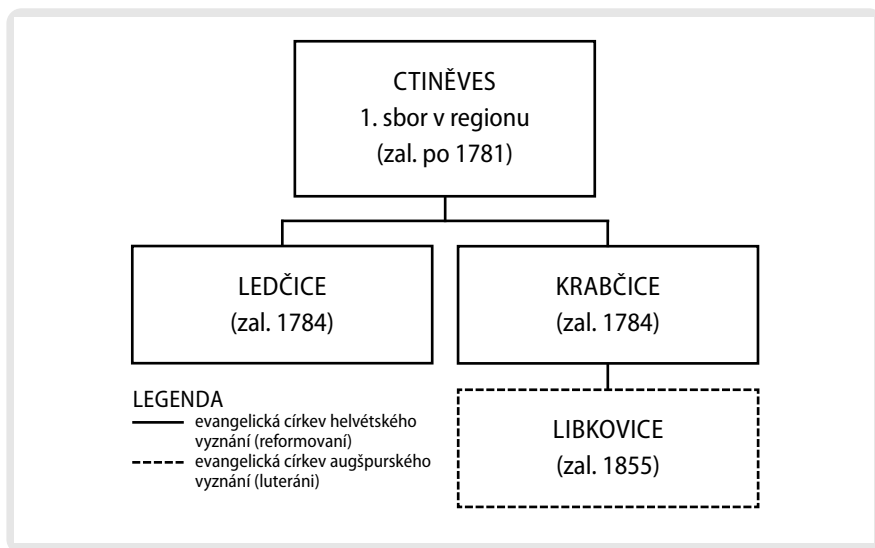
CTINĚVES
1. sbor v regionu
(zal. po 1781)

LEDČICE
(zal. 1784)

KRABČICE
(zal. 1784)

LIBKOVICE
(zal. 1855)

LEGENDA
evangelická církev helvétského vyznání (reformovaní)
evangelická církev augšpurského vyznání (luteráni)